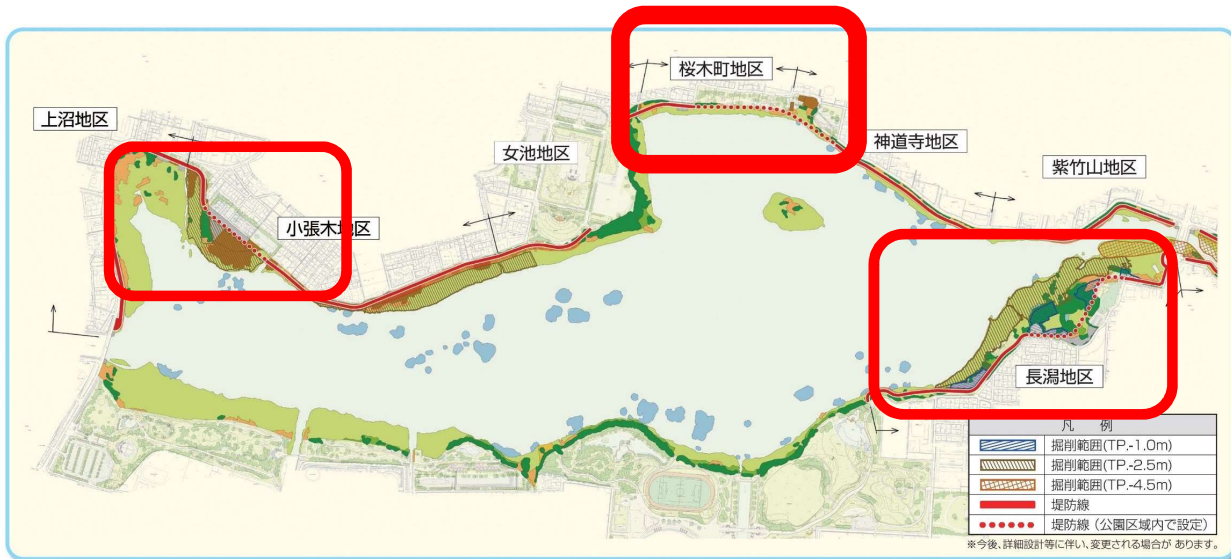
上沼地区

小張木地区

女池地区

桜木町地区

神道寺地区

紫竹山地区

長潟地区

凡　例
掘削範囲(TP.-1.0m)
掘削範囲(TP.-2.5m)
掘削範囲(TP.-4.5m)
堤防線
堤防線（公園区域内で設定）

※今後、詳細設計等に伴い、変更される場合があります。